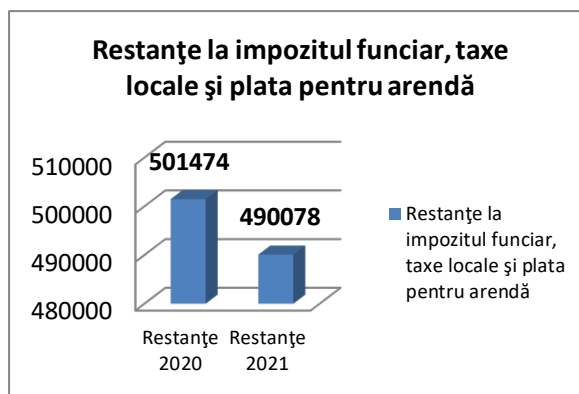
Restanţe la impozitul funciar, taxe locale şi plata pentru arendă

510000
500000
490000
480000

501474
490078

Restanţe 2020
Restanţe 2021

Restanţe la impozitul funciar, taxe locale şi plata pentru arendă